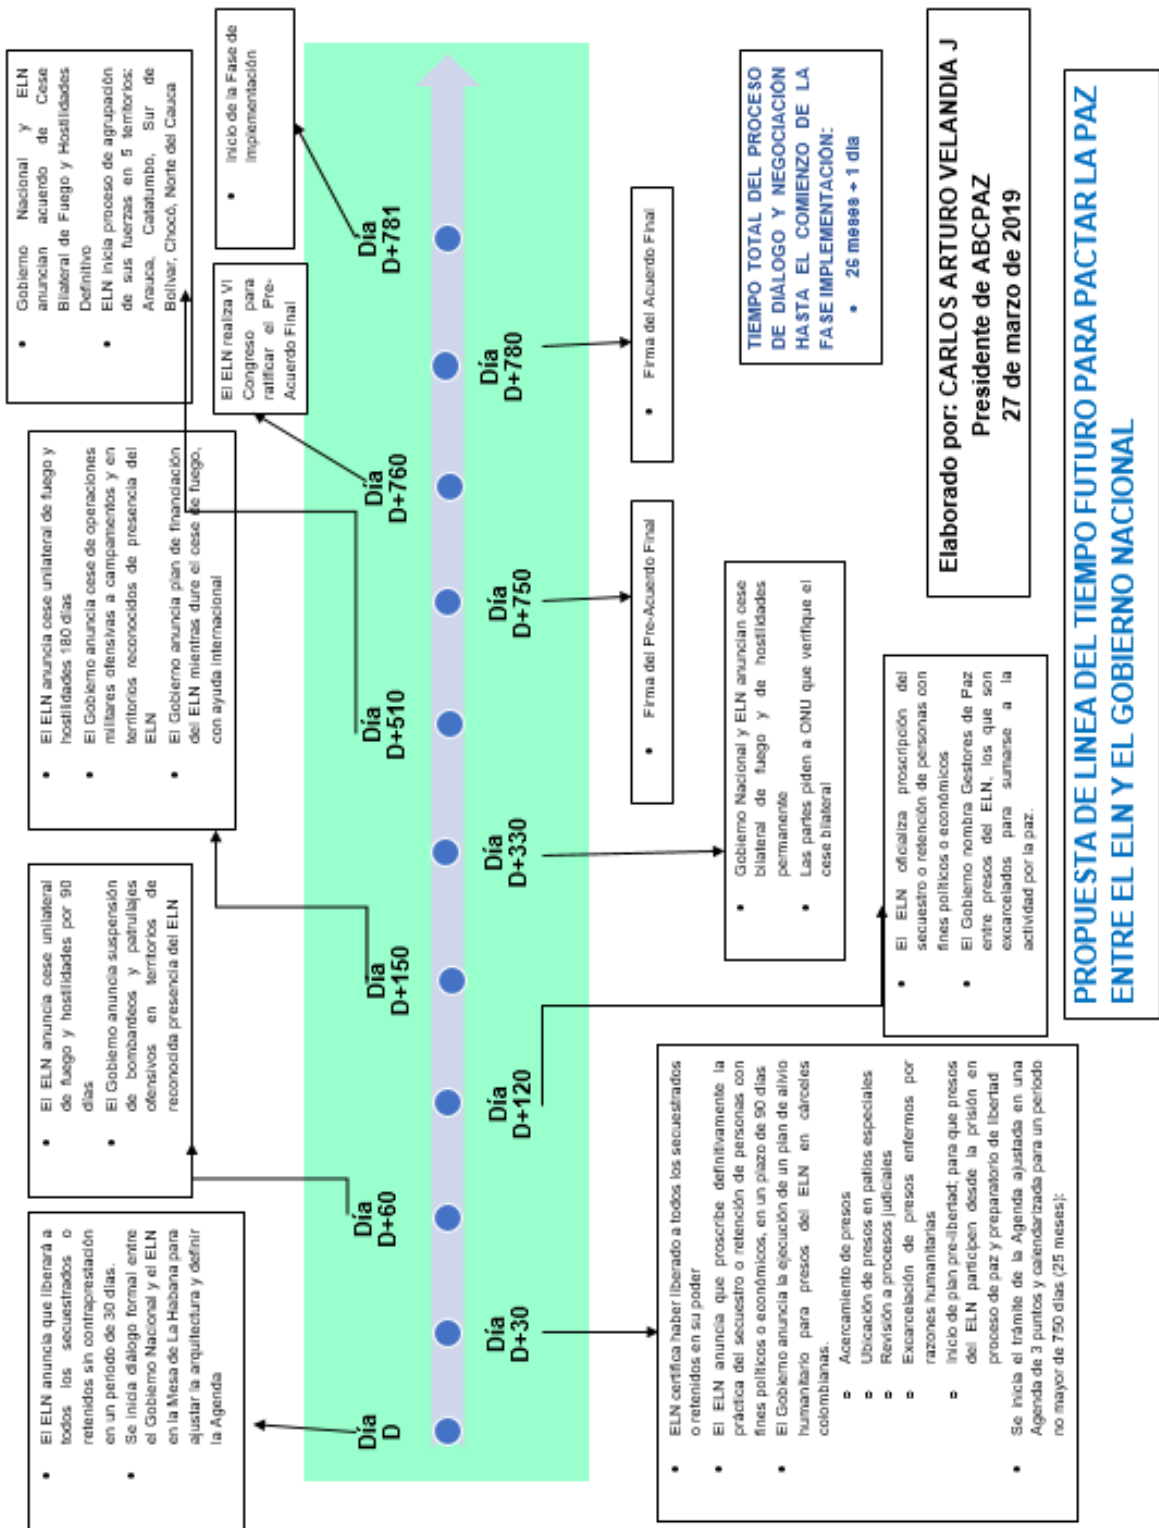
PROPUESTA DE LINEA DEL TIEMPO FUTURO PARA PACTAR LA PAZ ENTRE EL ELN Y EL GOBIERNO NACIONAL

Elaborado por: CARLOS ARTURO VELANDIA J
Presidente de ABCPAZ
27 de marzo de 2019

TIEMPO TOTAL DEL PROCESO DE DIÁLOGO Y NEGOCIACIÓN HASTA EL COMIENZO DE LA FASE IMPLEMENTACIÓN:
• 26 meses + 1 día

Día D
• El ELN anuncia que liberará a todos los secuestrados o retenidos sin contraprestación en un periodo de 30 días.
• Se inicia diálogo formal entre el Gobierno Nacional y el ELN en la Mesa de La Habana para ajustar la arquitectura y definir la Agenda

Día D+30
• ELN certifica haber liberado a todos los secuestrados o retenidos en su poder
• El ELN anuncia que proscribe definitivamente la práctica del secuestro o retención de personas con fines políticos o económicos, en un plazo de 90 días
• El Gobierno anuncia la ejecución de un plan de alivio humanitario para presos del ELN en cárceles colombianas.
o Acercamiento de presos
o Ubicación de presos en patios especiales
o Revisión a procesos judiciales
o Excarcelación de presos enfermos por razones humanitarias
o Inicio de plan pre-libertad; para que presos del ELN participen desde la prisión en proceso de paz y preparatorio de libertad
• Se inicia el trámite de la Agenda ajustada en una Agenda de 3 puntos y calendarizada para un periodo no mayor de 750 días (25 meses):

Día D+60
• El ELN anuncia cese unilateral de fuego y hostilidades por 90 días
• El Gobierno anuncia suspensión de bombardeos y patrullajes ofensivos en territorios de reconocida presencia del ELN

Día D+120
• El ELN oficializa proscripción del secuestro o retención de personas con fines políticos o económicos
• El Gobierno nombra Gestores de Paz entre presos del ELN, los que son excarcelados para sumarse a la actividad por la paz.

Día D+150
• El ELN anuncia cese unilateral de fuego y hostilidades 180 días
• El Gobierno anuncia cese de operaciones militares ofensivas a campamentos y en territorios reconocidos de presencia del ELN
• El Gobierno anuncia plan de financiación del ELN mientras dure el cese de fuego, con ayuda internacional

Día D+330
• Gobierno Nacional y ELN anuncian cese bilateral de fuego y de hostilidades permanente
• Las partes piden a ONU que verifique el cese bilateral

Día D+510
• Gobierno Nacional y ELN anuncian acuerdo de Cese Bilateral de Fuego y Hostilidades Definitivo
• ELN inicia proceso de agrupación de sus fuerzas en 5 territorios: Arauca, Catatumbo, Sur de Bolívar, Chocó, Norte del Cauca

Día D+750
• Firma del Pre-Acuerdo Final

Día D+760
El ELN realiza VI Congreso para ratificar el Pre-Acuerdo Final

Día D+780
• Firma del Acuerdo Final

Día D+781
• Inicio de la Fase de Implementación